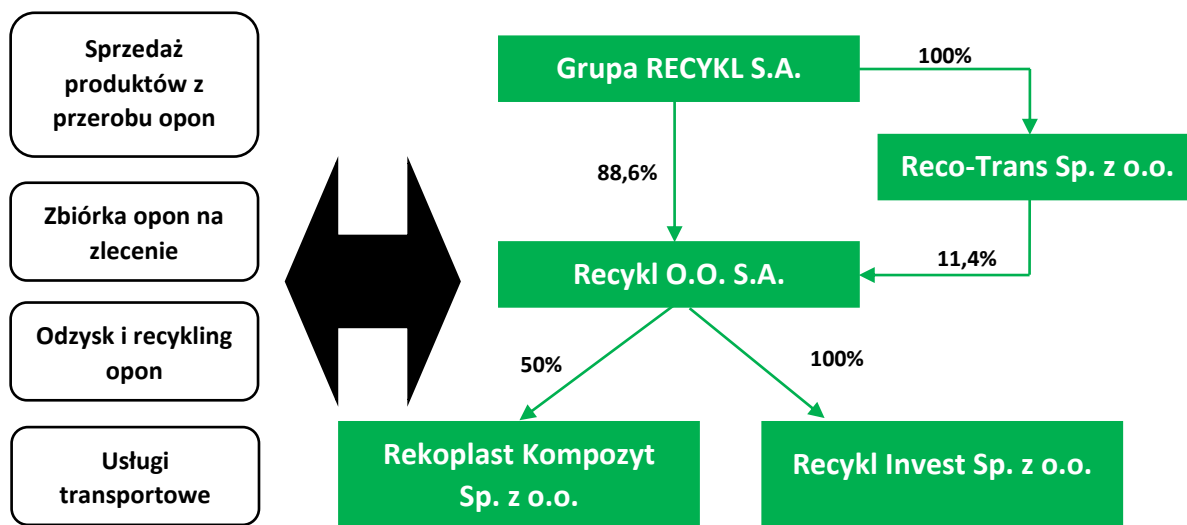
Sprzedaż produktów z przerobu opon

Zbiórka opon na zlecenie

Odzysk i recykling opon

Usługi transportowe

Grupa RECYKL S.A.

100%

Reco-Trans Sp. z o.o.

88,6%

11,4%

Recykl O.O. S.A.

50%

100%

Rekoplast Kompozyt Sp. z o.o.

Recykl Invest Sp. z o.o.